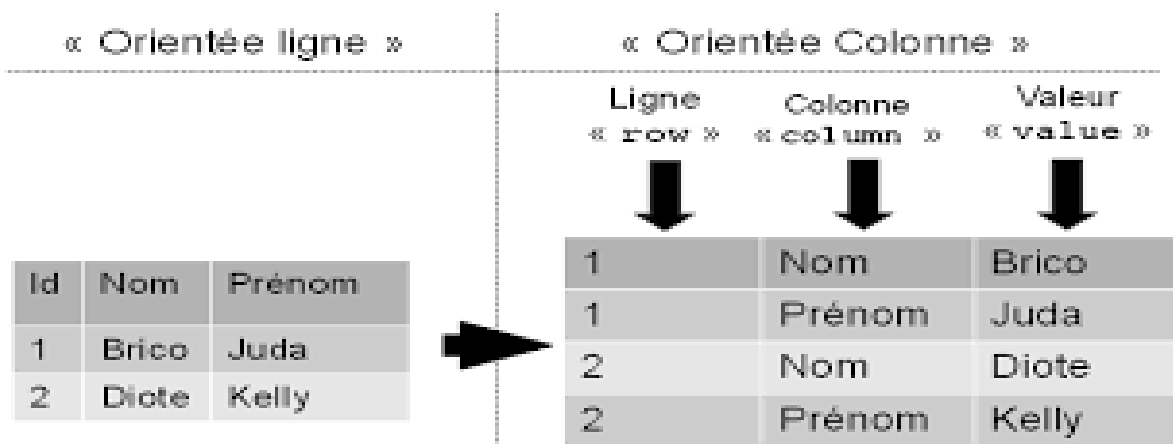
« Orientée ligne »

| Id | Nom | Prénom |
|---|---|---|
| 1 | Brico | Juda |
| 2 | Diote | Kelly |

« Orientée Colonne »

Ligne « row »
Colonne « column »
Valeur « value »

| 1 | Nom | Brico |
|---|---|---|
| 1 | Prénom | Juda |
| 2 | Nom | Diote |
| 2 | Prénom | Kelly |